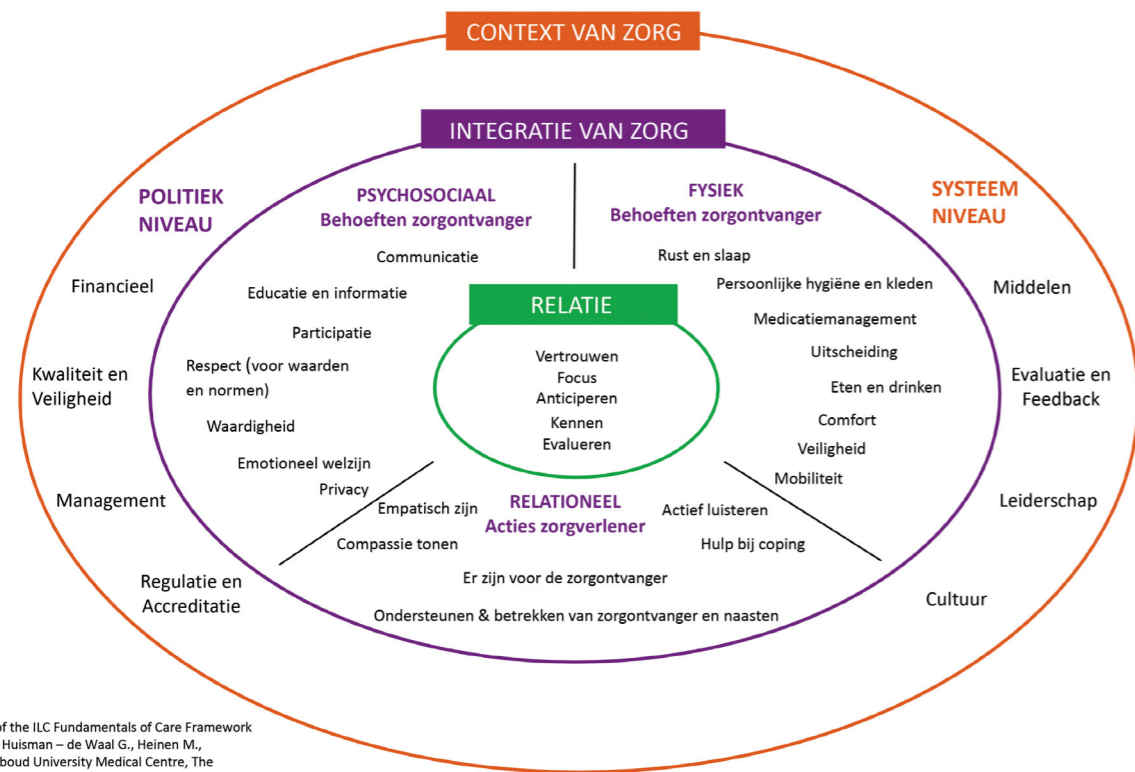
CONTEXT VAN ZORG

INTEGRATIE VAN ZORG

POLITIEK NIVEAU

Financieel

Kwaliteit en Veiligheid

Management

Regulatie en Accreditatie

PSYCHOSOCIAAL
Behoeften zorgontvanger

Communicatie

Educatie en informatie

Participatie

Respect (voor waarden en normen)

Waardigheid

Emotioneel welzijn

Privacy

FYSIEK
Behoeften zorgontvanger

Rust en slaap

Persoonlijke hygiëne en kleden

Medicatiemanagement

Uitscheiding

Eten en drinken

Comfort

Veiligheid

Mobiliteit

SYSTEEM NIVEAU

Middelen

Evaluatie en Feedback

Leiderschap

Cultuur

RELATIE

Vertrouwen
Focus
Anticiperen
Kennen
Evalueren

RELATIONEEL
Acties zorgverlener

Empatisch zijn

Compassie tonen

Actief luisteren

Hulp bij coping

Er zijn voor de zorgontvanger

Ondersteunen & betrekken van zorgontvanger en naasten

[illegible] of the ILC Fundamentals of Care Framework
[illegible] Huisman – de Waal G., Heinen M.,
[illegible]boud University Medical Centre, The